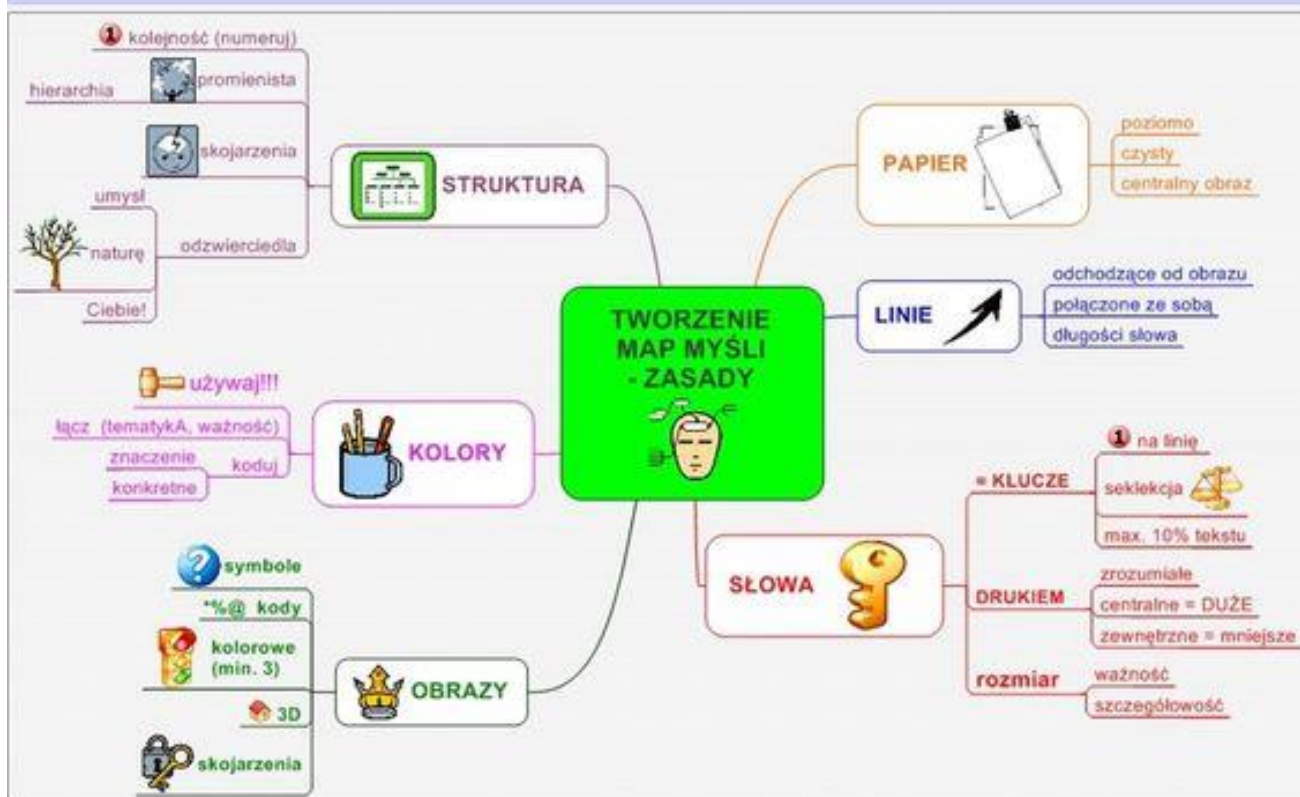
TWORZENIE MAP MYŚLI - ZASADY

STRUKTURA
1 kolejność (numeruj)
promienista
hierarchia
skojarzenia
odzwierciedla
umysł
naturę
Ciebie!

PAPIER
poziomo
czysty
centralny obraz

LINIE
odchodzące od obrazu
połączone ze sobą
długości słowa

KOLORY
używaj!!!
łącz (tematykA, ważność)
koduj
znaczenie
konkretne

SŁOWA
= KLUCZE
1 na linię
seklekcja
max. 10% tekstu
DRUKIEM
zrozumiałe
centralne = DUŻE
zewnętrzne = mniejsze
rozmiar
ważność
szczegółowość

OBRAZY
symbole
*%@ kody
kolorowe (min. 3)
3D
skojarzenia